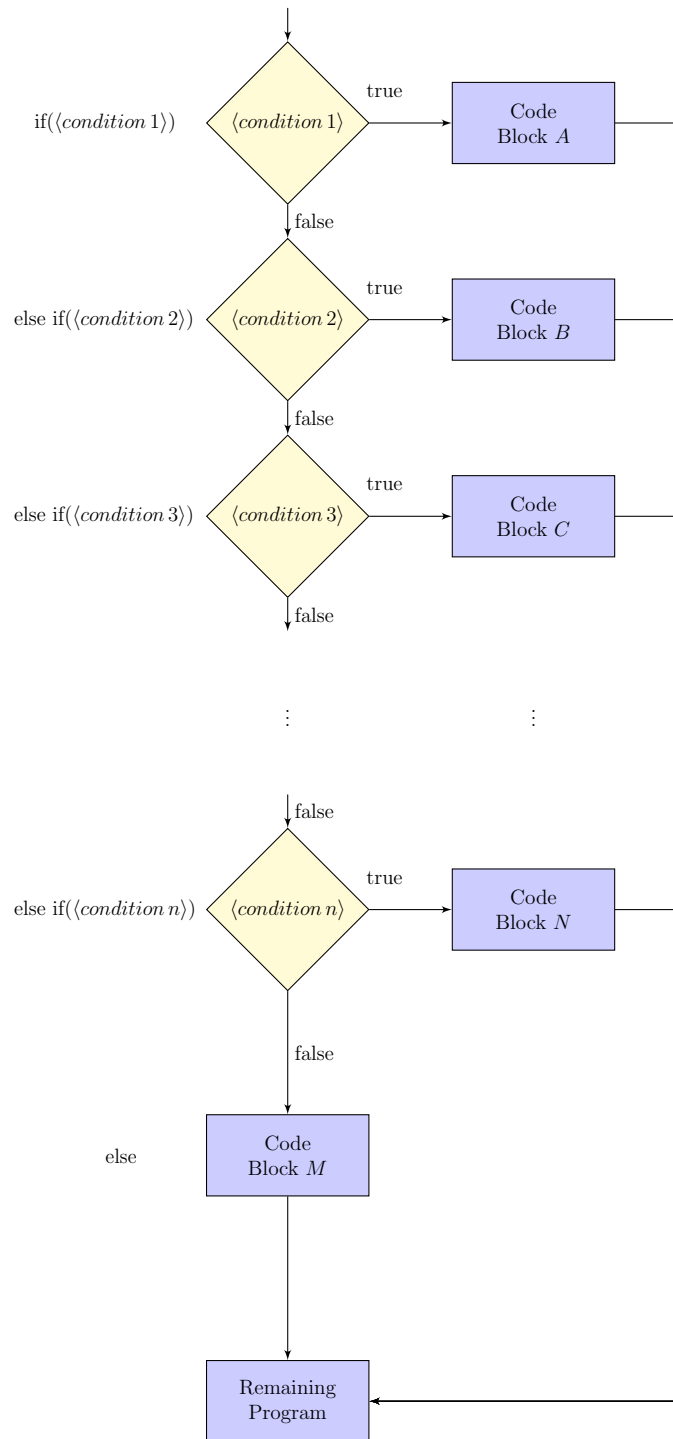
if($\langle condition\ 1\rangle$)
$\langle condition\ 1\rangle$
true
Code Block $A$
false

else if($\langle condition\ 2\rangle$)
$\langle condition\ 2\rangle$
true
Code Block $B$
false

else if($\langle condition\ 3\rangle$)
$\langle condition\ 3\rangle$
true
Code Block $C$
false

$\vdots$
$\vdots$

false
else if($\langle condition\ n\rangle$)
$\langle condition\ n\rangle$
true
Code Block $N$
false

else
Code Block $M$

Remaining Program